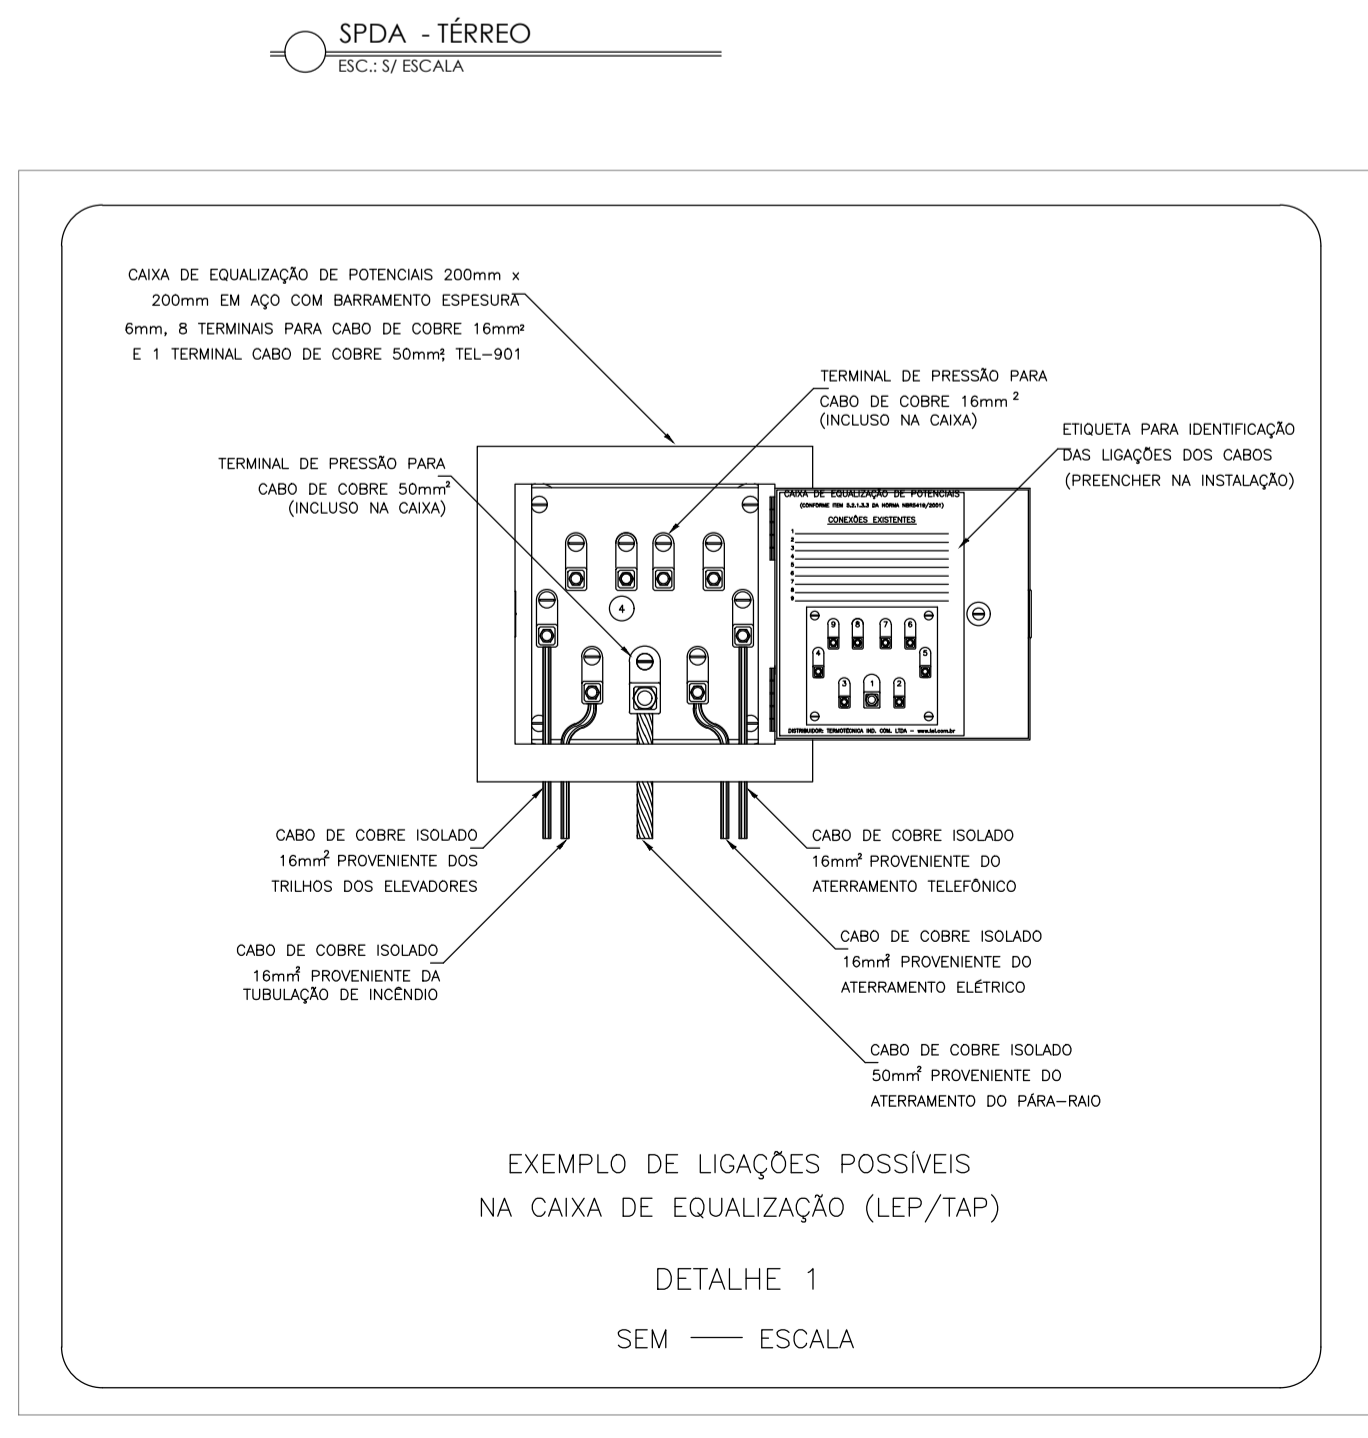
SPDA - TÉRREO
ESC.: S/ ESCALA

CAIXA DE EQUALIZAÇÃO DE POTENCIAIS 200mm x 200mm EM AÇO COM BARRAMENTO ESPESURA 6mm, 8 TERMINAIS PARA CABO DE COBRE 16mm² E 1 TERMINAL CABO DE COBRE 50mm², TEL-901

TERMINAL DE PRESSÃO PARA CABO DE COBRE 16mm $^{2}$ (INCLUSO NA CAIXA)

ETIQUETA PARA IDENTIFICAÇÃO DAS LIGAÇÕES DOS CABOS (PREENCHER NA INSTALAÇÃO)

TERMINAL DE PRESSÃO PARA CABO DE COBRE 50mm$^{2}$ (INCLUSO NA CAIXA)

CAIXA DE EQUALIZAÇÃO DE POTENCIAIS
(CONFORME ITEM 5.2.1.3.3 DA NORMA NBR5419/2001)
CONEXÕES EXISTENTES
1
2
3
4
5
6
7
8
9

4

9 8 7 6
4 5
3 1 2
DISTRIBUIDOR: TERMOTÉCNICA IND. COM. LTDA - www.tel.com.br

CABO DE COBRE ISOLADO 16mm$^{2}$ PROVENIENTE DOS TRILHOS DOS ELEVADORES

CABO DE COBRE ISOLADO 16mm$^{2}$ PROVENIENTE DO ATERRAMENTO TELEFÔNICO

CABO DE COBRE ISOLADO 16mm$^{2}$ PROVENIENTE DA TUBULAÇÃO DE INCÊNDIO

CABO DE COBRE ISOLADO 16mm$^{2}$ PROVENIENTE DO ATERRAMENTO ELÉTRICO

CABO DE COBRE ISOLADO 50mm$^{2}$ PROVENIENTE DO ATERRAMENTO DO PÁRA-RAIO

EXEMPLO DE LIGAÇÕES POSSÍVEIS
NA CAIXA DE EQUALIZAÇÃO (LEP/TAP)

DETALHE 1

SEM —— ESCALA